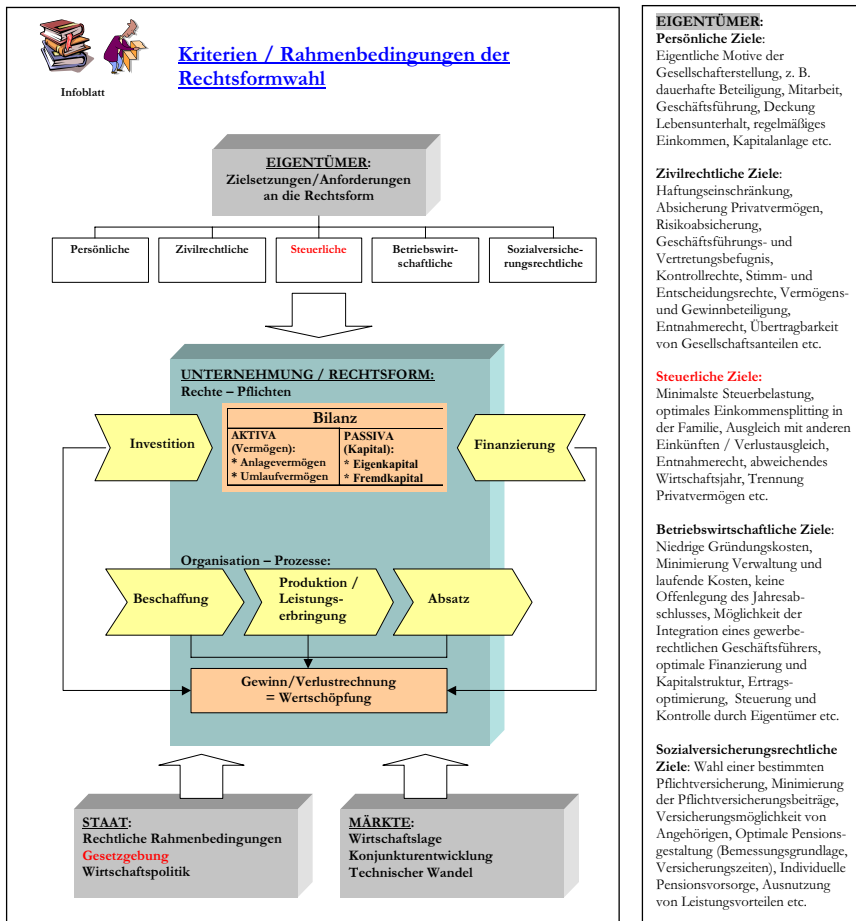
Infoblatt

Kriterien / Rahmenbedingungen der Rechtsformwahl

EIGENTÜMER:
Zielsetzungen/Anforderungen an die Rechtsform

Persönliche

Zivilrechtliche

Steuerliche

Betriebswirtschaftliche

Sozialversicherungsrechtliche

UNTERNEHMUNG / RECHTSFORM:
Rechte – Pflichten

Investition

Bilanz

| AKTIVA (Vermögen): | PASSIVA (Kapital): |
|---|---|
| * Anlagevermögen | * Eigenkapital |
| * Umlaufvermögen | * Fremdkapital |

Finanzierung

Organisation – Prozesse:

Beschaffung

Produktion / Leistungserbringung

Absatz

Gewinn/Verlustrechnung = Wertschöpfung

STAAT:
Rechtliche Rahmenbedingungen
Gesetzgebung
Wirtschaftspolitik

MÄRKTE:
Wirtschaftslage
Konjunkturentwicklung
Technischer Wandel

EIGENTÜMER:
Persönliche Ziele:
Eigentliche Motive der Gesellschafterstellung, z. B. dauerhafte Beteiligung, Mitarbeit, Geschäftsführung, Deckung Lebensunterhalt, regelmäßiges Einkommen, Kapitalanlage etc.

Zivilrechtliche Ziele:
Haftungseinschränkung, Absicherung Privatvermögen, Risikoabsicherung, Geschäftsführungs- und Vertretungsbefugnis, Kontrollrechte, Stimm- und Entscheidungsrechte, Vermögens- und Gewinnbeteiligung, Entnahmerecht, Übertragbarkeit von Gesellschaftsanteilen etc.

Steuerliche Ziele:
Minimalste Steuerbelastung, optimales Einkommenssplitting in der Familie, Ausgleich mit anderen Einkünften / Verlustausgleich, Entnahmerecht, abweichendes Wirtschaftsjahr, Trennung Privatvermögen etc.

Betriebswirtschaftliche Ziele:
Niedrige Gründungskosten, Minimierung Verwaltung und laufende Kosten, keine Offenlegung des Jahresabschlusses, Möglichkeit der Integration eines gewerberechtlichen Geschäftsführers, optimale Finanzierung und Kapitalstruktur, Ertragsoptimierung, Steuerung und Kontrolle durch Eigentümer etc.

Sozialversicherungsrechtliche Ziele: Wahl einer bestimmten Pflichtversicherung, Minimierung der Pflichtversicherungsbeiträge, Versicherungsmöglichkeit von Angehörigen, Optimale Pensionsgestaltung (Bemessungsgrundlage, Versicherungszeiten), Individuelle Pensionsvorsorge, Ausnutzung von Leistungsvorteilen etc.